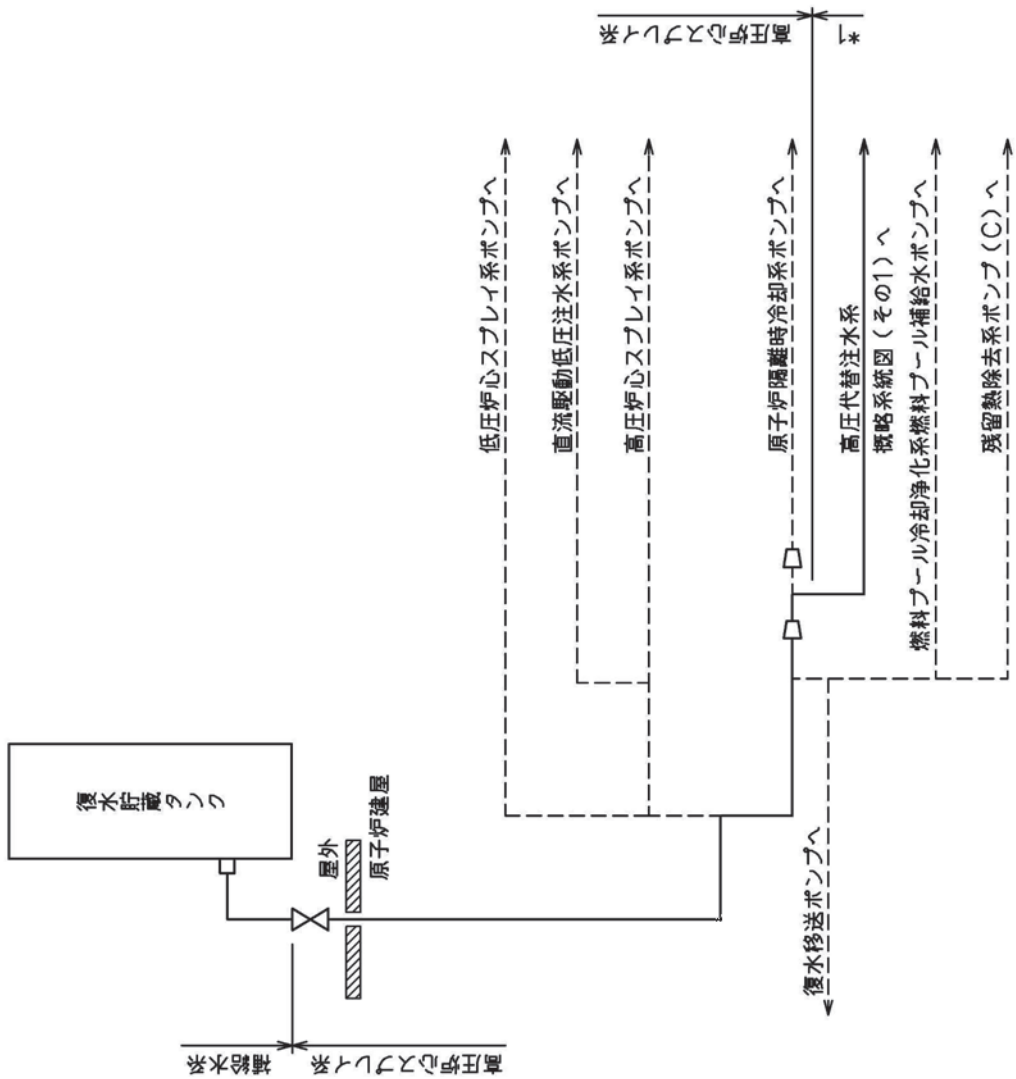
復水貯蔵タンク

屋外
原子炉建屋

低圧炉心スプレイ系ポンプへ
直流駆動低圧注水系ポンプへ
高圧炉心スプレイ系ポンプへ
原子炉隔離時冷却系ポンプへ
高圧代替注水系
概略系統図（その1）へ
燃料プール冷却浄化系燃料プール補給水ポンプへ
残留熱除去系ポンプ（C）へ
復水移送ポンプへ

補給水系
高圧炉心スプレイ系
高圧炉心スプレイ系
*1